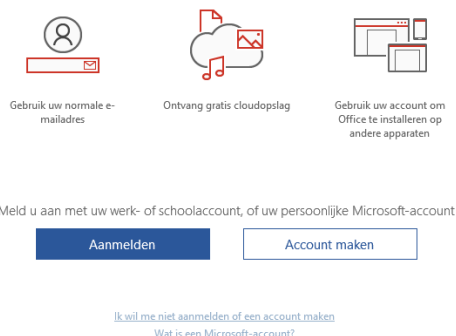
Gebruik uw normale e-mailadres

Ontvang gratis cloudopslag

Gebruik uw account om Office te installeren op andere apparaten

Meld u aan met uw werk- of schoolaccount, of uw persoonlijke Microsoft-account

Aanmelden

Account maken

Ik wil me niet aanmelden of een account maken

Wat is een Microsoft-account?